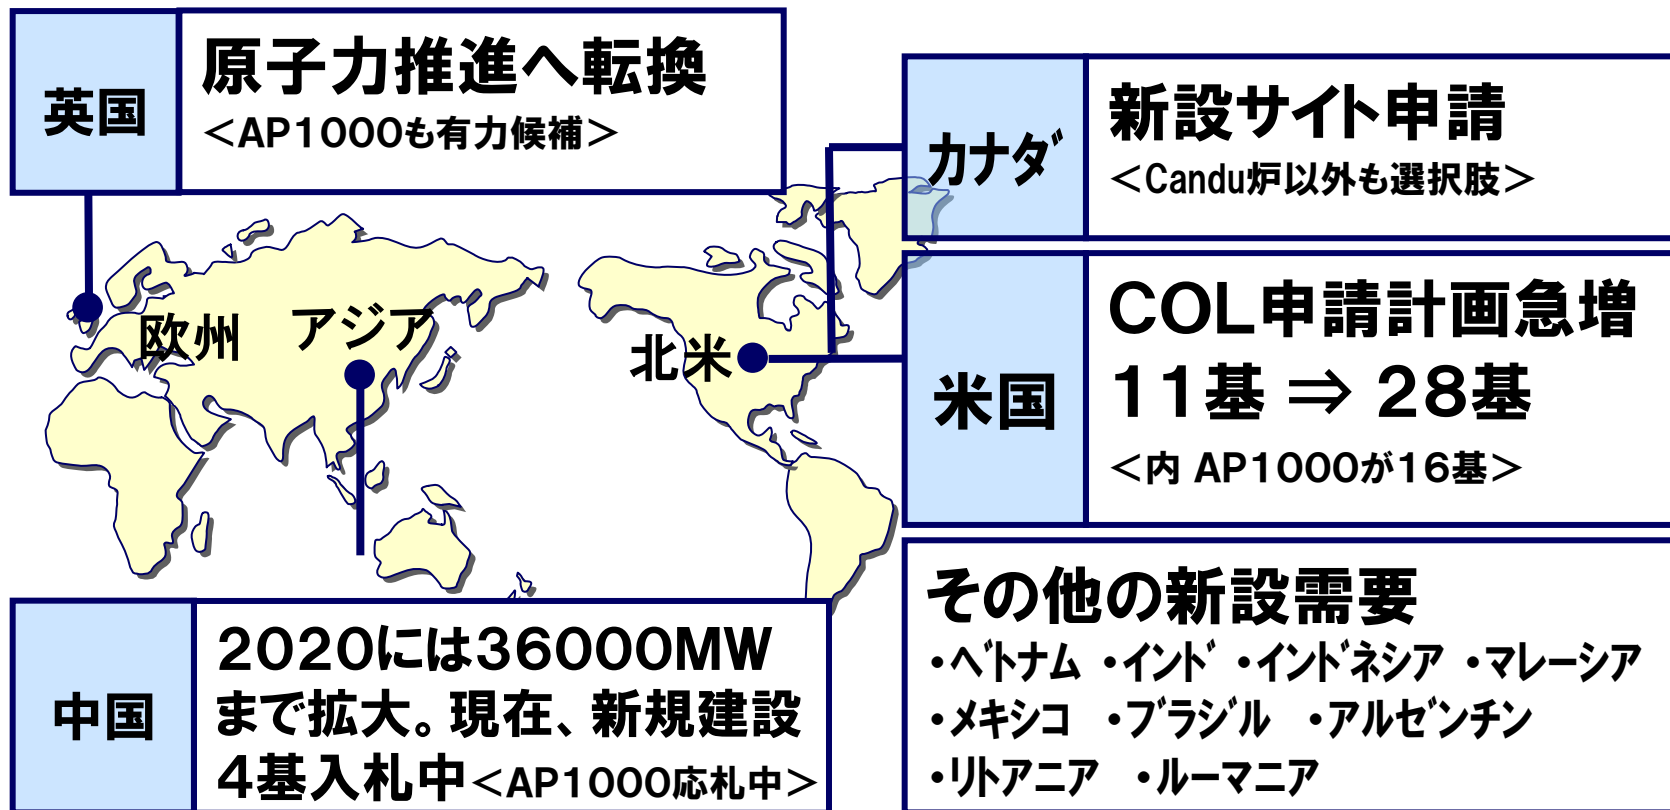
英国

原子力推進へ転換
＜AP1000も有力候補＞

カナダ

新設サイト申請
＜Candu炉以外も選択肢＞

欧州　アジア

北米

米国

COL申請計画急増
11基 ⇒ 28基
＜内 AP1000が16基＞

中国

2020には36000MW まで拡大。現在、新規建設 4基入札中＜AP1000応札中＞

その他の新設需要
・ベトナム ・インド ・インドネシア ・マレーシア
・メキシコ ・ブラジル ・アルゼンチン
・リトアニア ・ルーマニア